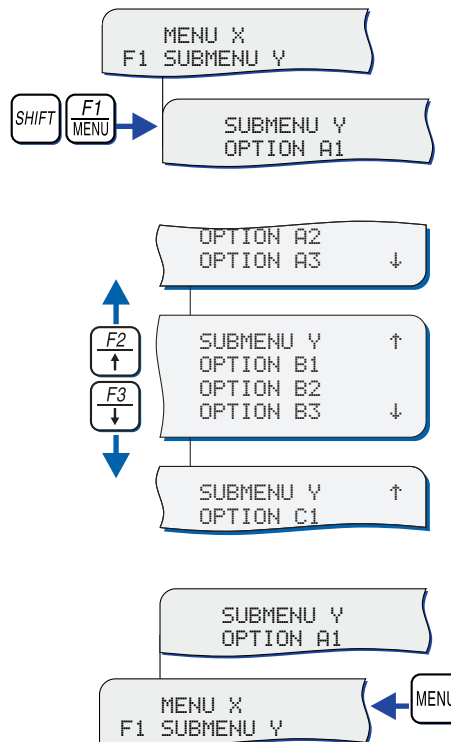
MENU X
F1 SUBMENU Y

SHIFT
F1
MENU

SUBMENU Y
OPTION A1

OPTION A2
OPTION A3 ↓

F2
↑

F3
↓

SUBMENU Y ↑
OPTION B1
OPTION B2
OPTION B3 ↓

SUBMENU Y ↑
OPTION C1

SUBMENU Y
OPTION A1

MENU X
F1 SUBMENU Y

MENU